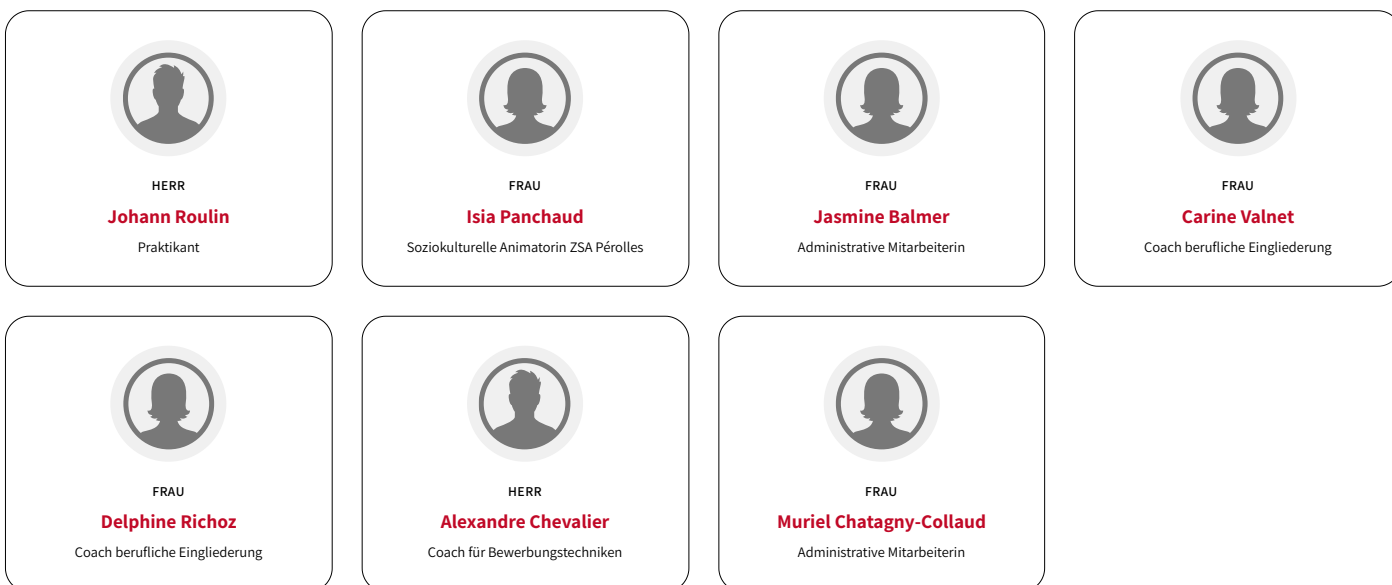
HERR
Johann Roulin
Praktikant

FRAU
Isia Panchaud
Soziokulturelle Animatorin ZSA Pérolles

FRAU
Jasmine Balmer
Administrative Mitarbeiterin

FRAU
Carine Valnet
Coach berufliche Eingliederung

FRAU
Delphine Richoz
Coach berufliche Eingliederung

HERR
Alexandre Chevalier
Coach für Bewerbungstechniken

FRAU
Muriel Chatagny-Collaud
Administrative Mitarbeiterin